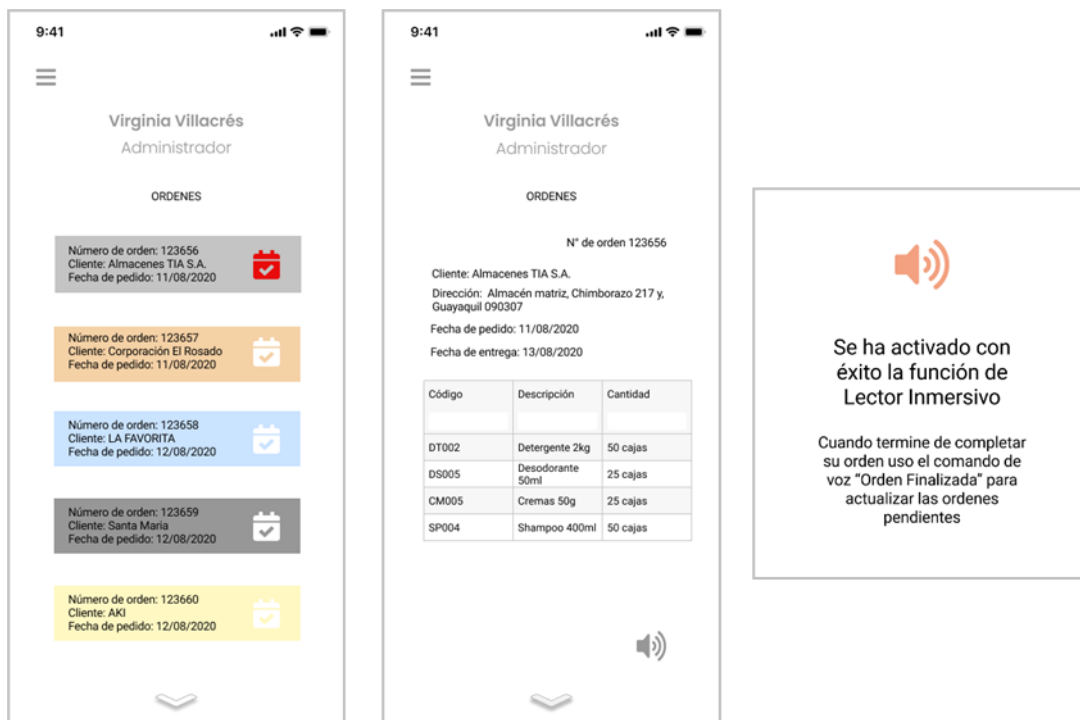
9:41

Virginia Villacrés
Administrador

ORDENES

Número de orden: 123656
Cliente: Almacenes TIA S.A.
Fecha de pedido: 11/08/2020

Número de orden: 123657
Cliente: Corporación El Rosado
Fecha de pedido: 11/08/2020

Número de orden: 123658
Cliente: LA FAVORITA
Fecha de pedido: 12/08/2020

Número de orden: 123659
Cliente: Santa Maria
Fecha de pedido: 12/08/2020

Número de orden: 123660
Cliente: AKI
Fecha de pedido: 12/08/2020

9:41

Virginia Villacrés
Administrador

ORDENES

N° de orden 123656

Cliente: Almacenes TIA S.A.

Dirección: Almacén matriz, Chimborazo 217 y, Guayaquil 090307

Fecha de pedido: 11/08/2020

Fecha de entrega: 13/08/2020

| Código | Descripción | Cantidad |
|---|---|---|
| | | |
| DT002 | Detergente 2kg | 50 cajas |
| DS005 | Desodorante 50ml | 25 cajas |
| CM005 | Cremas 50g | 25 cajas |
| SP004 | Shampoo 400ml | 50 cajas |

Se ha activado con éxito la función de Lector Inmersivo

Cuando termine de completar su orden uso el comando de voz "Orden Finalizada" para actualizar las ordenes pendientes